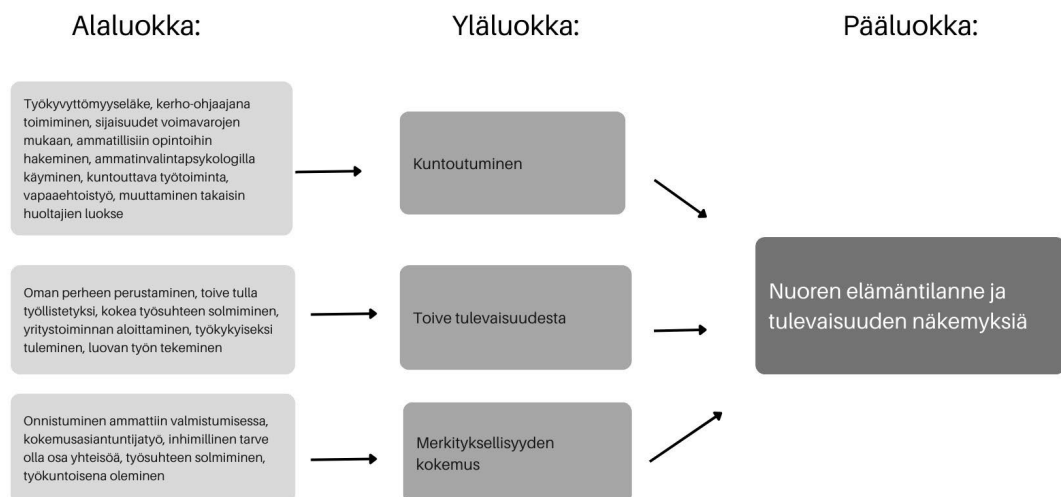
Alaluokka:

Yläluokka:

Pääluokka:

Työkyvyttömyyseläke, kerho-ohjaajana toimiminen, sijaisuudet voimavarojen mukaan, ammatillisiin opintoihin hakeminen, ammatinvalintapsykologilla käyminen, kuntouttava työtoiminta, vapaaehtoistyö, muuttaminen takaisin huoltajien luokse

Kuntoutuminen

Oman perheen perustaminen, toive tulla työllistetyksi, kokea työsuhteen solmiminen, yritystoiminnan aloittaminen, työkykyiseksi tuleminen, luovan työn tekeminen

Toive tulevaisuudesta

Onnistuminen ammattiin valmistumisessa, kokemusasiantuntijatyö, inhimillinen tarve olla osa yhteisöä, työsuhteen solmiminen, työkuntoisena oleminen

Merkityksellisyyden kokemus

Nuoren elämäntilanne ja tulevaisuuden näkemyksiä